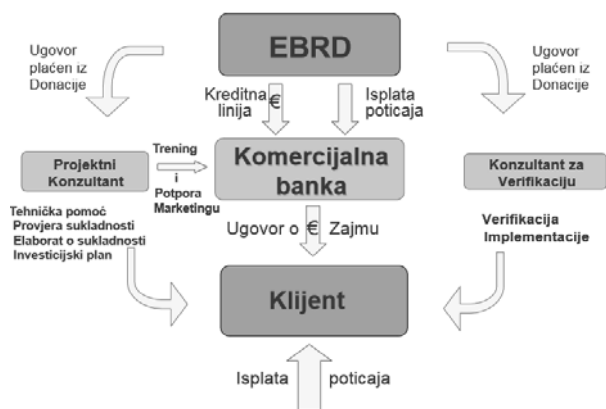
EBRD

Ugovor plaćen iz Donacije

Ugovor plaćen iz Donacije

Kreditna linija €

Isplata poticaja

Projektni Konzultant

Trening i Potpora Marketingu

Komercijalna banka

Konzultant za Verifikaciju

Tehnička pomoć
Provjera sukladnosti
Elaborat o sukladnosti
Investicijski plan

Ugovor o € Zajmu

Verifikacija Implementacije

Klijent

Isplata poticaja